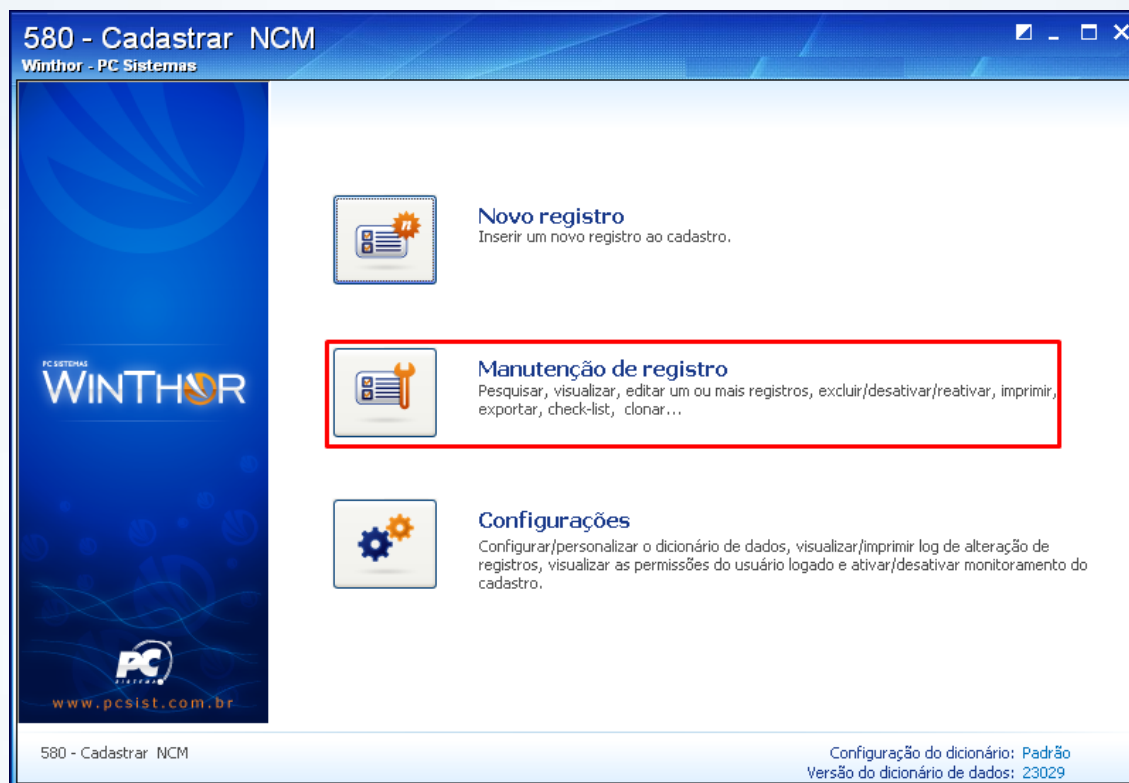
580 - Cadastrar NCM
Winthor - PC Sistemas

PC SISTEMAS
WINTHOR

PC
SISTEMAS
www.pcsist.com.br

Novo registro
Inserir um novo registro ao cadastro.

Manutenção de registro
Pesquisar, visualizar, editar um ou mais registros, excluir/desativar/reativar, imprimir, exportar, check-list, clonar...

Configurações
Configurar/personalizar o dicionário de dados, visualizar/imprimir log de alteração de registros, visualizar as permissões do usuário logado e ativar/desativar monitoramento do cadastro.

580 - Cadastrar NCM
Configuração do dicionário: Padrão
Versão do dicionário de dados: 23029